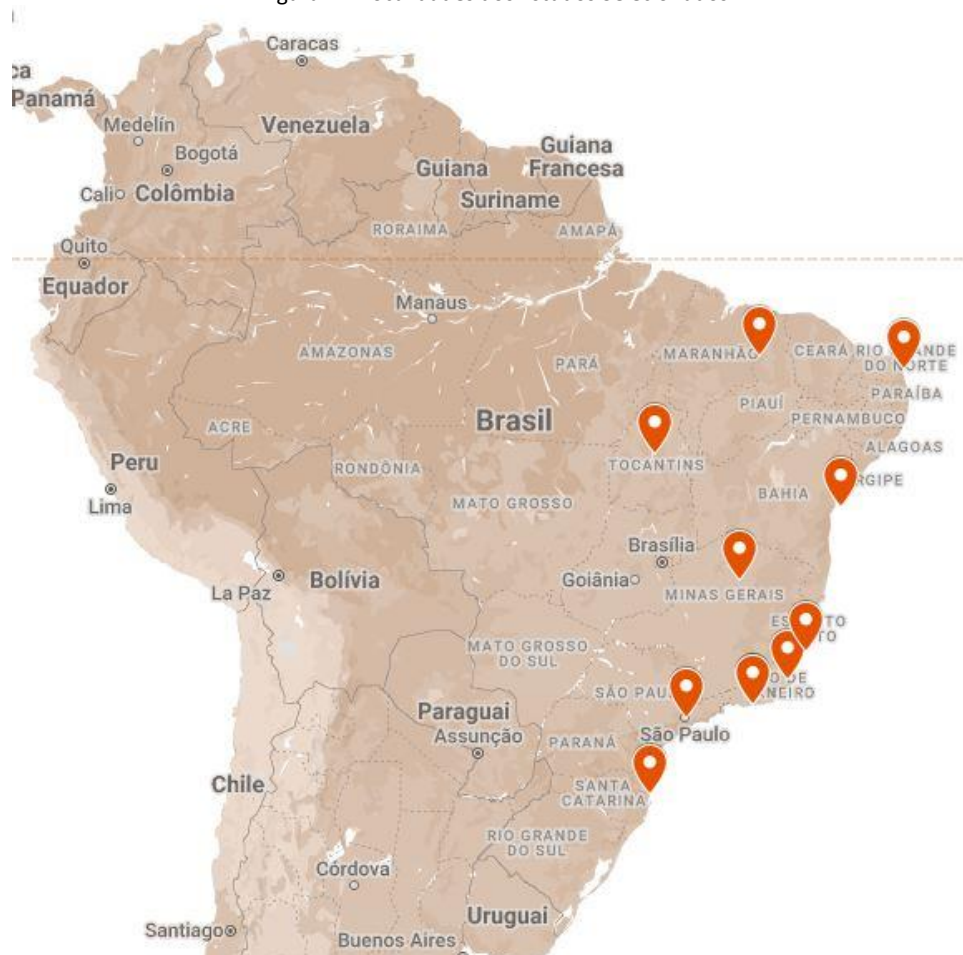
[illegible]

Caracas
ca
Panamá
Medelín
Venezuela
Bogotá
Guiana
Guiana
Francesa
Cali
Colômbia
Suriname
RORAIMA
AMAPÁ
Quito
Equador
Manaus
AMAZONAS
PARÁ
MARANHÃO
CEARÁ
RIO GRANDE DO NORTE
PARAÍBA
PIAUÍ
PERNAMBUCO
Brasil
ACRE
ALAGOAS
TOCANTINS
SERGIPE
Peru
RONDÔNIA
BAHIA
Lima
MATO GROSSO
Brasília
Goiânia
MINAS GERAIS
La Paz
Bolívia
ESPÍRITO SANTO
MATO GROSSO DO SUL
RIO DE JANEIRO
SÃO PAULO
Paraguai
Assunção
São Paulo
PARANÁ
Chile
SANTA CATARINA
RIO GRANDE DO SUL
Córdova
Uruguai
Santiago
Buenos Aires